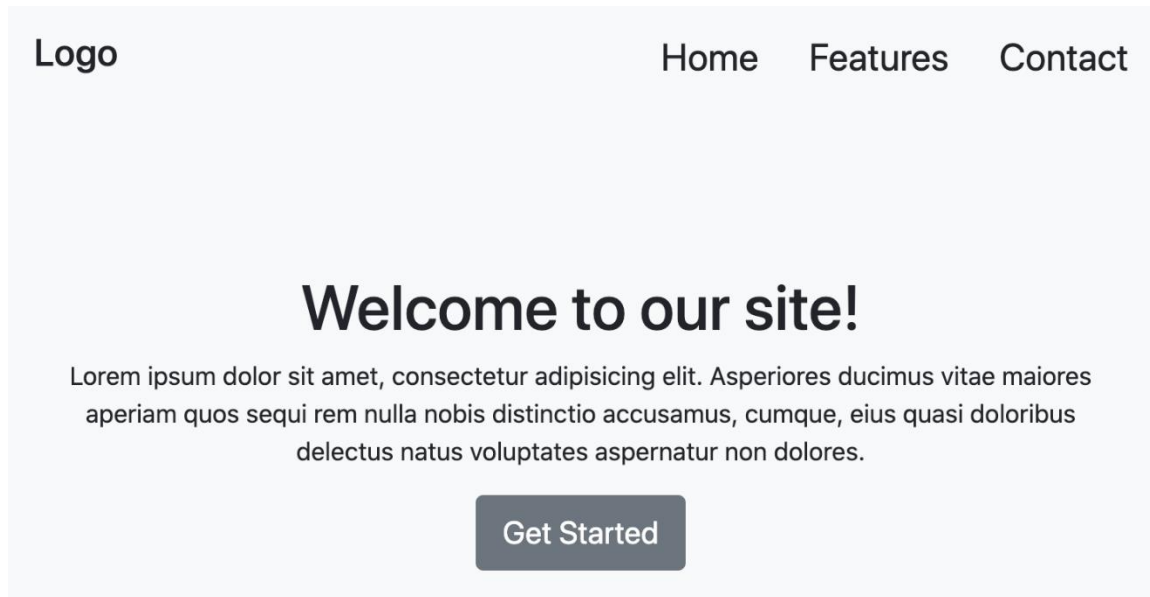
Logo

Home Features Contact

Welcome to our site!

Lorem ipsum dolor sit amet, consectetur adipisicing elit. Asperiores ducimus vitae maiores aperiam quos sequi rem nulla nobis distinctio accusamus, cumque, eius quasi doloribus delectus natus voluptates aspernatur non dolores.

Get Started